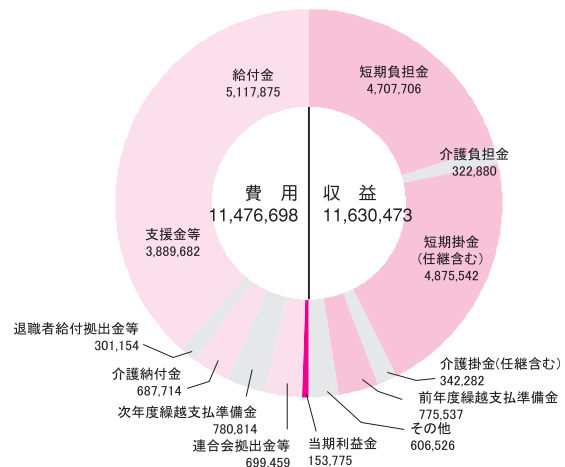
給付金
5,117,875

短期負担金
4,707,706

介護負担金
322,880

費用
11,476,698

収益
11,630,473

短期掛金
(任継含む)
4,875,542

支援金等
3,889,682

退職者給付拠出金等
301,154

介護納付金
687,714

次年度繰越支払準備金
780,814

連合会拠出金等
699,459

当期利益金
153,775

その他
606,526

前年度繰越支払準備金
775,537

介護掛金(任継含む)
342,282